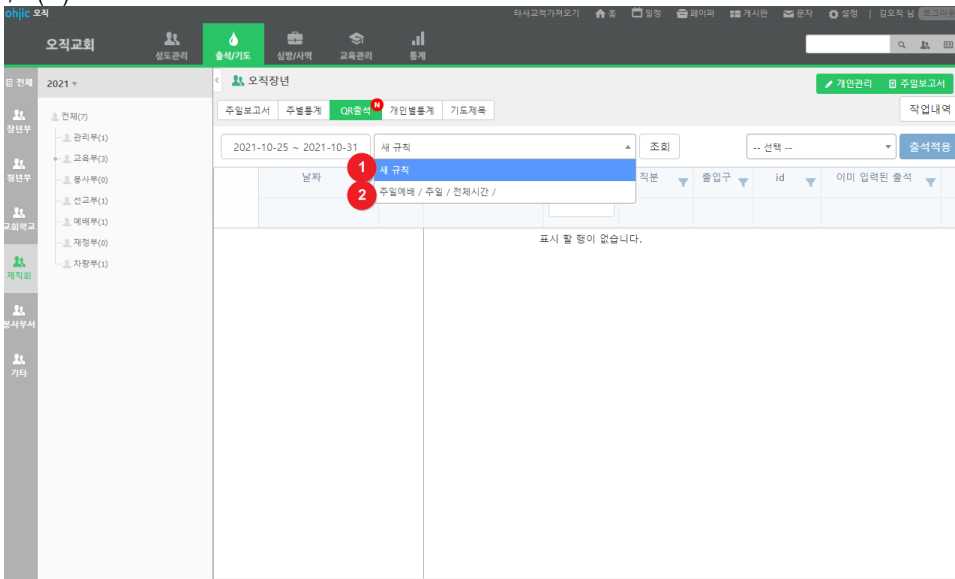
ohjic 오직

타사교적가져오기 홈 일정 페이퍼 게시판 문자 설정 | 김오직 님 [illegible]

오직교회

성도관리 출석/기도 심방/사역 교육관리 통계

전체 2021

장년부 청년부 교회학교 제직회 봉사부서 기타

전체(7)
관리부(1)
교육부(3)
봉사부(0)
선교부(1)
예배부(1)
재정부(0)
차량부(1)

오직장년

개인관리 주일보고서

주일보고서 주별통계 QR출석 N 개인별통계 기도제목

작업내역

2021-10-25 ~ 2021-10-31 새 규칙 조회 -- 선택 -- 출석적용

1 새 규칙
2 주일예배 / 주일 / 전체시간 /

날짜 직분 출입구 id 이미 입력된 출석

표시 할 행이 없습니다.